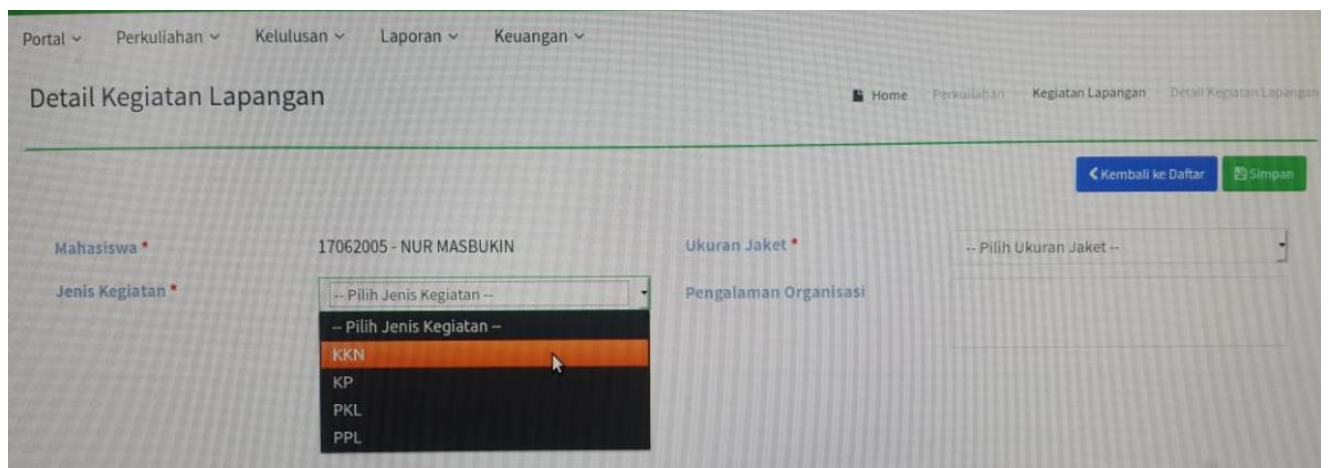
Portal ⌄ Perkuliahan ⌄ Kelulusan ⌄ Laporan ⌄ Keuangan ⌄

Detail Kegiatan Lapangan

Home Perkuliahan Kegiatan Lapangan Detail Kegiatan Lapangan

Kembali ke Daftar Simpan

Mahasiswa * 17062005 - NUR MASBUKIN

Ukuran Jaket * -- Pilih Ukuran Jaket --

Jenis Kegiatan * -- Pilih Jenis Kegiatan --

Pengalaman Organisasi

-- Pilih Jenis Kegiatan --
KKN
KP
PKL
PPL